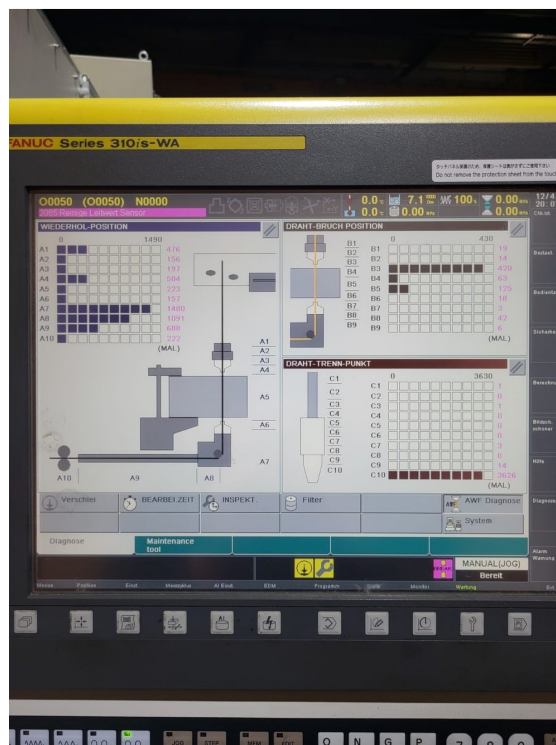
FANUC Series 310is-WA

タッチパネル保護のため、保護シートは剥がさずにご使用下さい
Do not remove the protection sheet from the touch

O0050 (O0050) N0000
2065 Reinige Leitwert Sensor
0.0 7.1 100 0.00
0.0 0.00 0.00

WIEDERHOL-POSITION
0 1490
A1 476
A2 156
A3 197
A4 584
A5 223
A6 157
A7 1480
A8 1091
A9 688
A10 222
(MAL.)
A1
A2
A3
A4
A5
A6
A7
A10 A9 A8

DRAHT-BRUCH POSITION
B1 B2 B3 B4 B5 B6 B7 B8 B9
0 430
B1 19
B2 14
B3 420
B4 62
B5 125
B6 18
B7 3
B8 42
B9 6
(MAL.)

DRAHT-TRENN-PUNKT
C1 C2 C3 C4 C5 C6 C7 C8 C9 C10
0 3630
C1 1
C2 0
C3 1
C4 0
C5 0
C6 0
C7 0
C8 0
C9 14
C10 3626
(MAL.)

Verschlei BEARBEI.ZEIT INSPEKT. Filter AWF Diagnose
System
Diagnose Maintenance tool

MANUAL(JOG)
Bereit

Menue Position Einst. Messzyklus AI Einst. EDM Programm Diagn. Monitor Wartung

Deutsch
Bedienhilfe
Sicherheit
Berechnung
Bildsch. schoner
Hilfe
Diagnose
Alarm Warnung

JOG STEP MEM EDIT O N G P 7 8 9